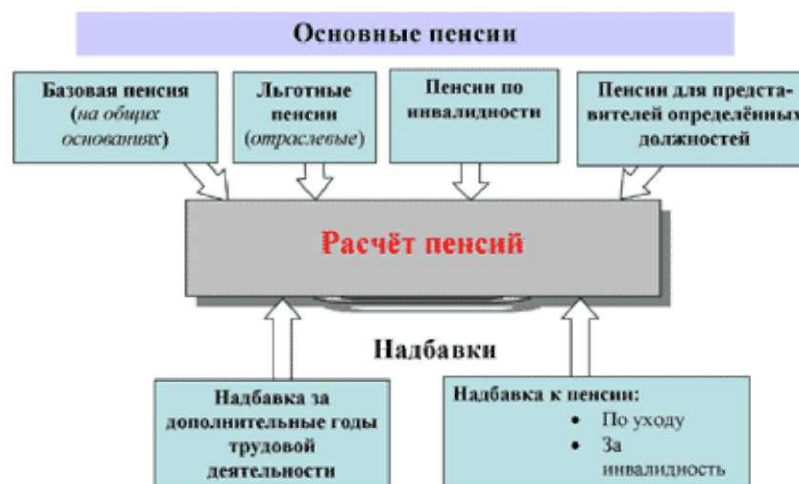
Основные пенсии

Базовая пенсия (на общих основаниях)

Льготные пенсии (отраслевые)

Пенсии по инвалидности

Пенсии для представителей определённых должностей

Расчёт пенсий

Надбавки

Надбавка за дополнительные годы трудовой деятельности

Надбавка к пенсии:
• По уходу
• За инвалидность